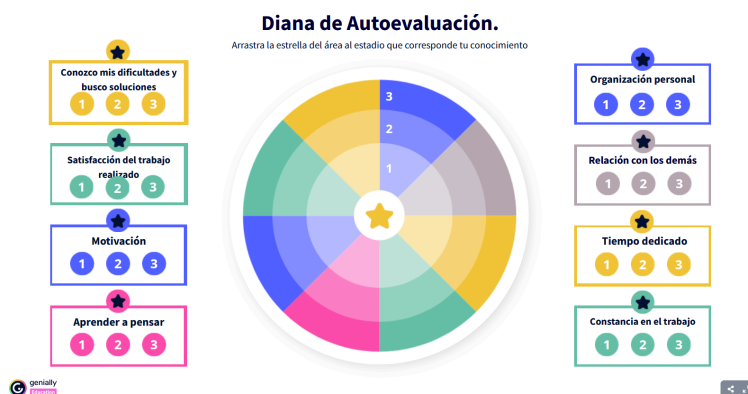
Diana de Autoevaluación.

Arrastra la estrella del área al estadio que corresponde tu conocimiento

Conozco mis dificultades y busco soluciones

1 2 3

Satisfacción del trabajo realizado

1 2 3

Motivación

1 2 3

Aprender a pensar

1 2 3

3

2

1

Organización personal

1 2 3

Relación con los demás

1 2 3

Tiempo dedicado

1 2 3

Constancia en el trabajo

1 2 3

genially

Education